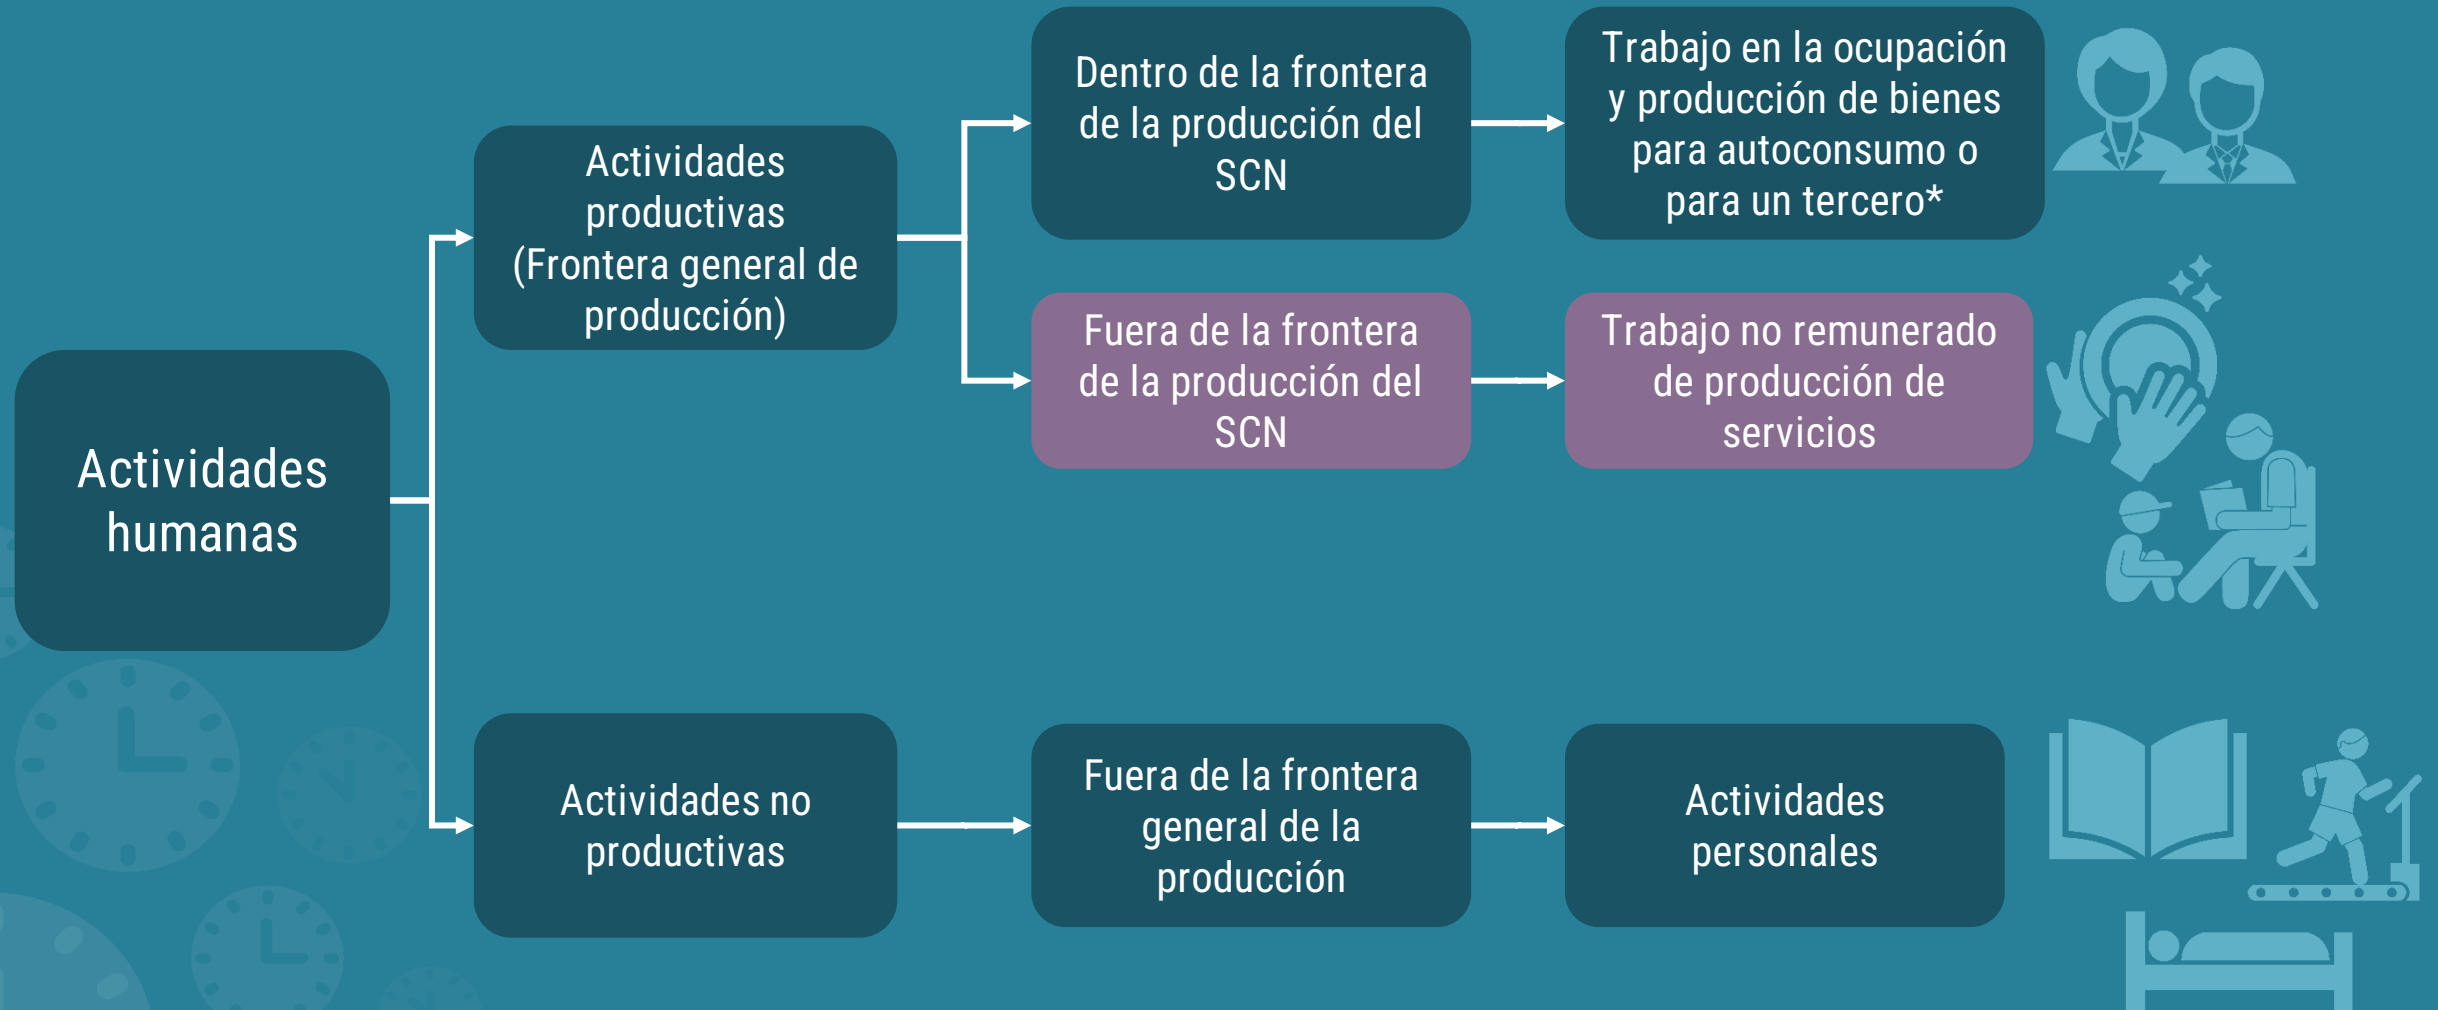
Actividades humanas

Actividades productivas (Frontera general de producción)

Dentro de la frontera de la producción del SCN

Trabajo en la ocupación y producción de bienes para autoconsumo o para un tercero*

Fuera de la frontera de la producción del SCN

Trabajo no remunerado de producción de servicios

Actividades no productivas

Fuera de la frontera general de la producción

Actividades personales